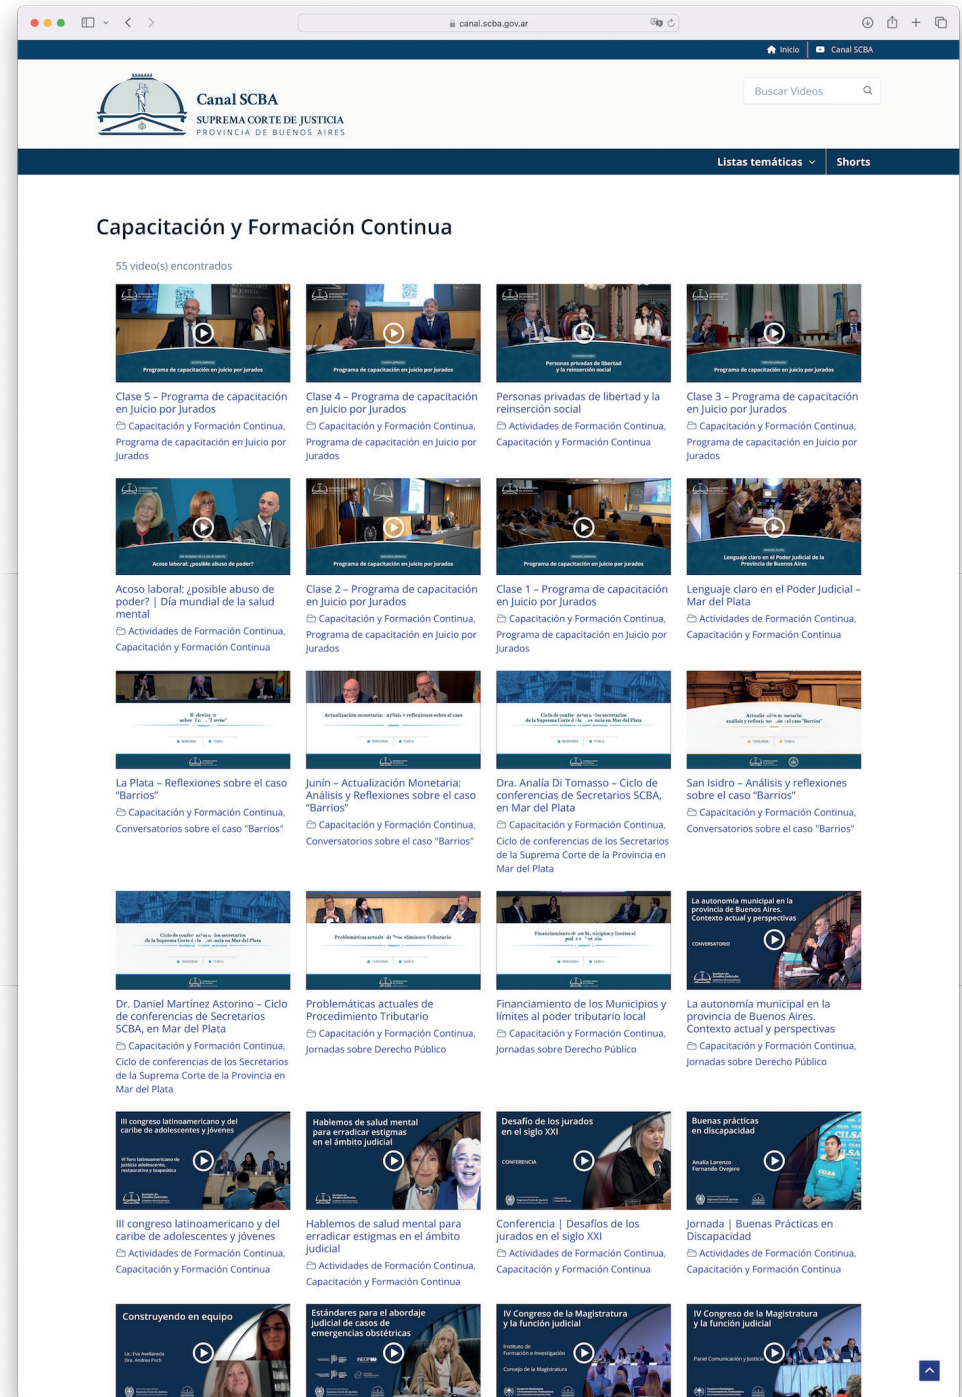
canal.scba.gov.ar

Inicio Canal SCBA

Canal SCBA
SUPREMA CORTE DE JUSTICIA
PROVINCIA DE BUENOS AIRES

Buscar Videos

Listas temáticas Shorts

Capacitación y Formación Continua

55 video(s) encontrados

Programa de capacitación en juicio por jurados

Clase 5 – Programa de capacitación en Juicio por Jurados
Capacitación y Formación Continua, Programa de capacitación en Juicio por Jurados

Programa de capacitación en juicio por jurados

Clase 4 – Programa de capacitación en Juicio por Jurados
Capacitación y Formación Continua, Programa de capacitación en Juicio por Jurados

Personas privadas de libertad y la reinserción social

Personas privadas de libertad y la reinserción social
Actividades de Formación Continua, Capacitación y Formación Continua

Programa de capacitación en juicio por jurados

Clase 3 – Programa de capacitación en Juicio por Jurados
Capacitación y Formación Continua, Programa de capacitación en Juicio por Jurados

Acoso laboral: ¿posible abuso de poder?

Acoso laboral: ¿posible abuso de poder? | Día mundial de la salud mental
Actividades de Formación Continua, Capacitación y Formación Continua

Programa de capacitación en juicio por jurados

Clase 2 – Programa de capacitación en Juicio por Jurados
Capacitación y Formación Continua, Programa de capacitación en Juicio por Jurados

Programa de capacitación en juicio por jurados

Clase 1 – Programa de capacitación en Juicio por Jurados
Capacitación y Formación Continua, Programa de capacitación en Juicio por Jurados

Lenguaje claro en el Poder Judicial de la Provincia de Buenos Aires

Lenguaje claro en el Poder Judicial – Mar del Plata
Actividades de Formación Continua, Capacitación y Formación Continua

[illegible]

La Plata – Reflexiones sobre el caso "Barrios"
Capacitación y Formación Continua, Conversatorios sobre el caso "Barrios"

Actualización monetaria: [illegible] reflexiones sobre el caso

Junín – Actualización Monetaria: Análisis y Reflexiones sobre el caso "Barrios"
Capacitación y Formación Continua, Conversatorios sobre el caso "Barrios"

Ciclo de conferencias de los Secretarios de la Suprema Corte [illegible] Mar del Plata

Dra. Analía Di Tomasso – Ciclo de conferencias de Secretarios SCBA, en Mar del Plata
Capacitación y Formación Continua, Ciclo de conferencias de los Secretarios de la Suprema Corte de la Provincia en Mar del Plata

Actualización monetaria: análisis y reflexiones sobre el caso "Barrios"

San Isidro – Análisis y reflexiones sobre el caso "Barrios"
Capacitación y Formación Continua, Conversatorios sobre el caso "Barrios"

Ciclo de conferencias de los Secretarios de la Suprema Corte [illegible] Mar del Plata

Dr. Daniel Martínez Astorino – Ciclo de conferencias de Secretarios SCBA, en Mar del Plata
Capacitación y Formación Continua, Ciclo de conferencias de los Secretarios de la Suprema Corte de la Provincia en Mar del Plata

Problemáticas actuales de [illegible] Tributario

Problemáticas actuales de Procedimiento Tributario
Capacitación y Formación Continua, Jornadas sobre Derecho Público

Financiamiento de los Municipios y límites al poder tributario local

Financiamiento de los Municipios y límites al poder tributario local
Capacitación y Formación Continua, Jornadas sobre Derecho Público

La autonomía municipal en la provincia de Buenos Aires. Contexto actual y perspectivas
CONVERSATORIO

La autonomía municipal en la provincia de Buenos Aires. Contexto actual y perspectivas
Capacitación y Formación Continua, Jornadas sobre Derecho Público

III congreso latinoamericano y del caribe de adolescentes y jóvenes
VI foro latinoamericano de justicia adolescente, restaurativa y terapéutica

III congreso latinoamericano y del caribe de adolescentes y jóvenes
Actividades de Formación Continua, Capacitación y Formación Continua

Hablemos de salud mental para erradicar estigmas en el ámbito judicial

Hablemos de salud mental para erradicar estigmas en el ámbito judicial
Actividades de Formación Continua, Capacitación y Formación Continua

Desafío de los jurados en el siglo XXI
CONFERENCIA

Conferencia | Desafíos de los jurados en el siglo XXI
Actividades de Formación Continua, Capacitación y Formación Continua

Buenas prácticas en discapacidad
Analía Lorenzo
Fernando Ovejero

Jornada | Buenas Prácticas en Discapacidad
Actividades de Formación Continua, Capacitación y Formación Continua

Construyendo en equipo
Lic. Eva Avellaneda
Dra. Andrea Poch

Estándares para el abordaje judicial de casos de emergencias obstétricas

IV Congreso de la Magistratura y la función judicial
Instituto de Formación e Investigación
Consejo de la Magistratura

IV Congreso de la Magistratura y la función judicial
Panel Comunicación y Justicia